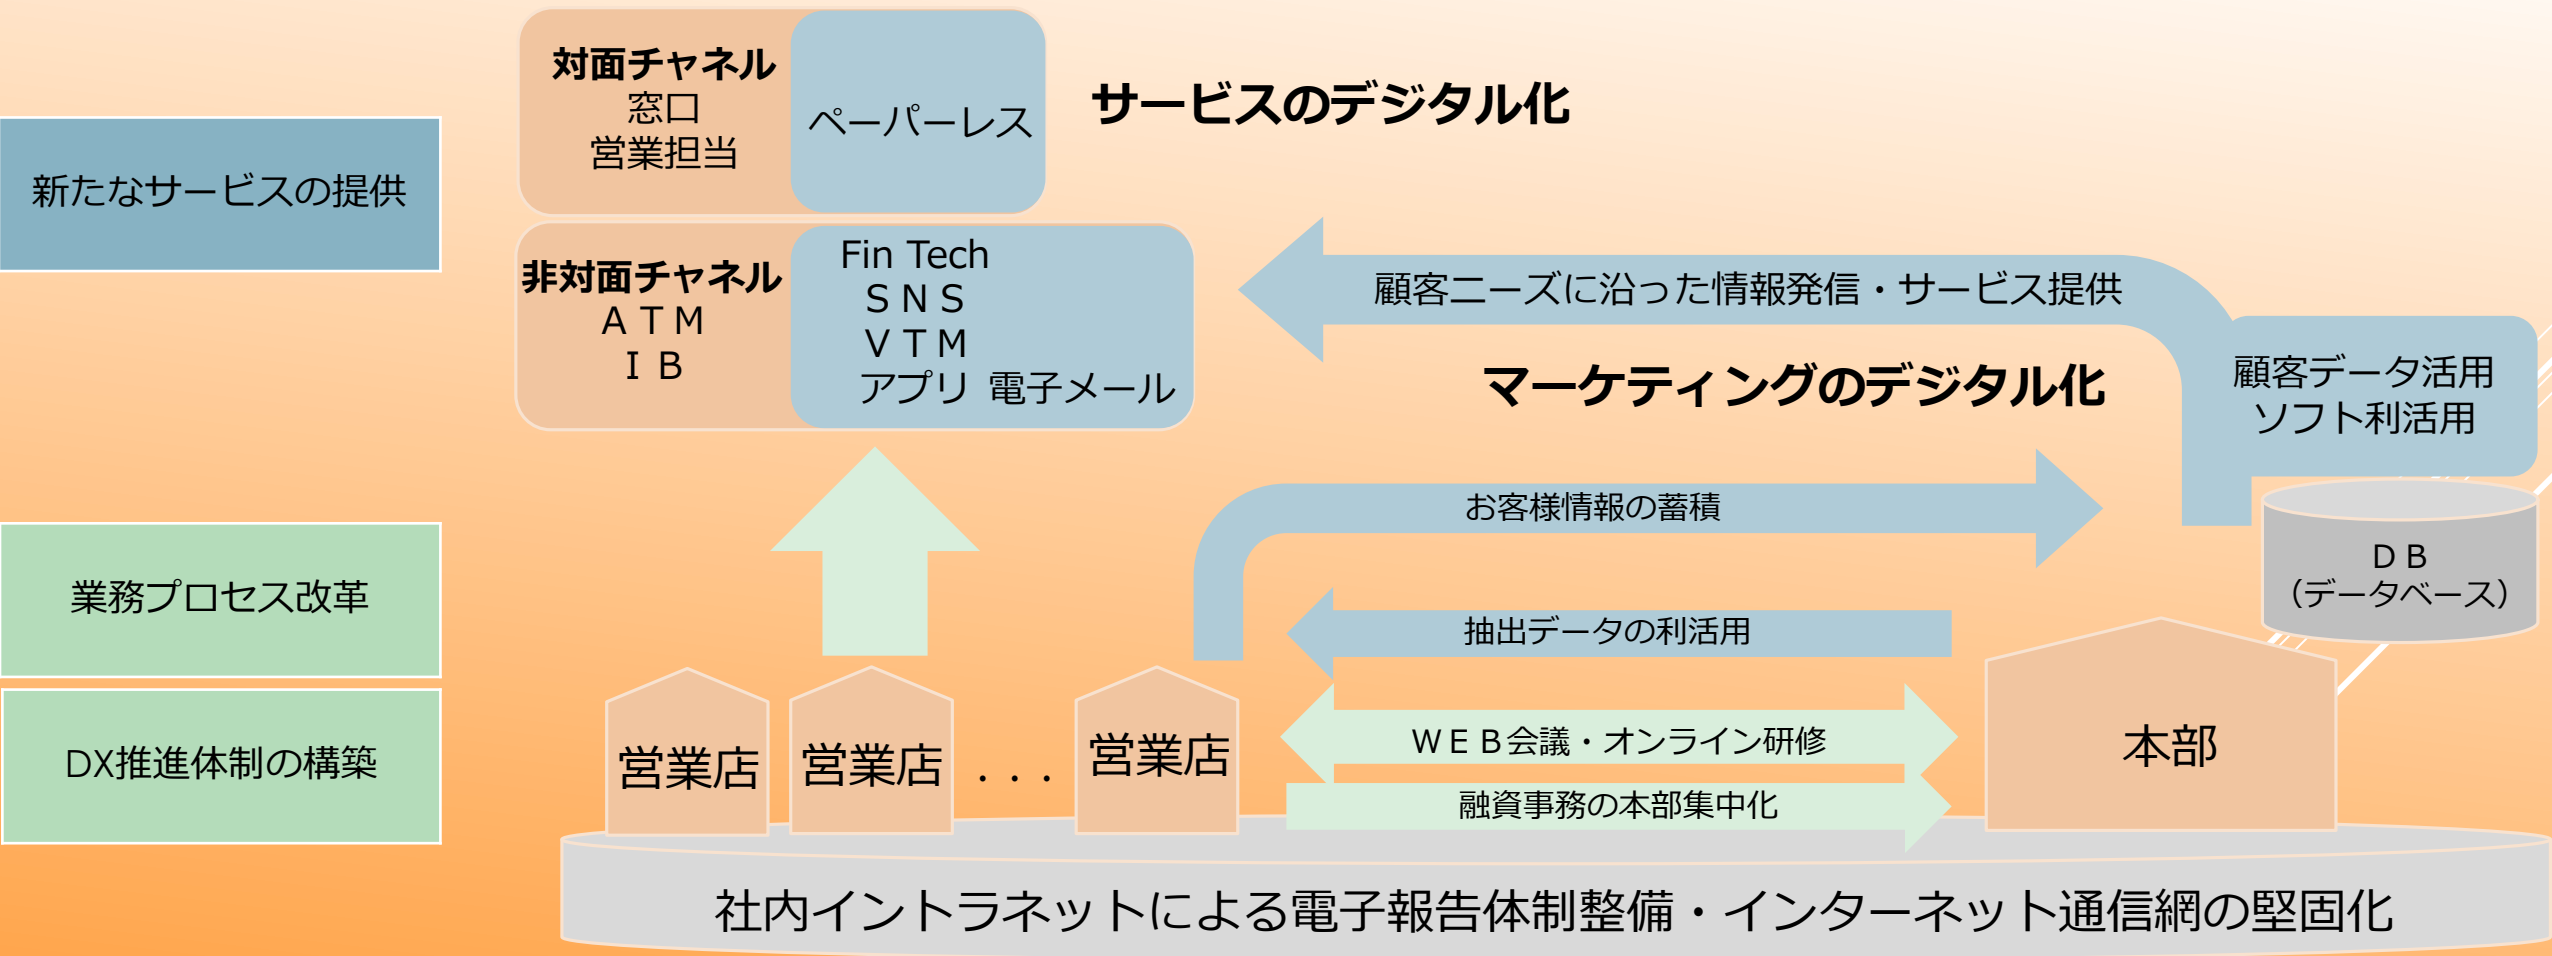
新たなサービスの提供

対面チャネル
窓口
営業担当

ペーパーレス

サービスのデジタル化

非対面チャネル
ＡＴＭ
ＩＢ

Fin Tech
ＳＮＳ
ＶＴＭ
アプリ 電子メール

顧客ニーズに沿った情報発信・サービス提供

マーケティングのデジタル化

顧客データ活用
ソフト利活用

お客様情報の蓄積

ＤＢ
（データベース）

業務プロセス改革

抽出データの利活用

ＤＸ推進体制の構築

営業店

営業店

. . .

営業店

ＷＥＢ会議・オンライン研修

融資事務の本部集中化

本部

社内イントラネットによる電子報告体制整備・インターネット通信網の堅固化